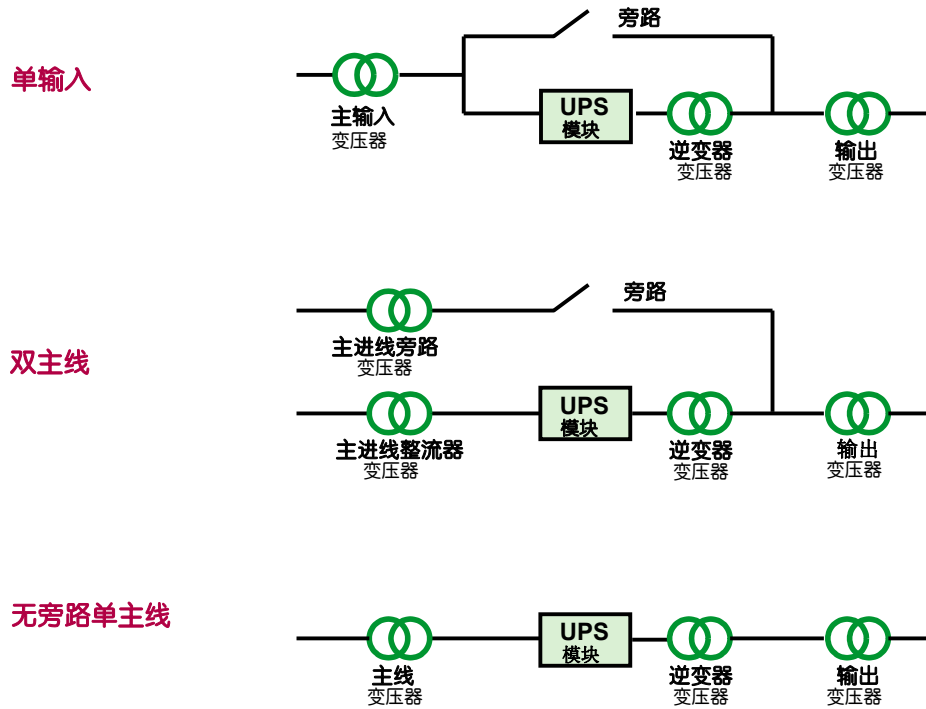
单输入

旁路

主输入
变压器

UPS
模块

逆变器
变压器

输出
变压器

双主线

旁路

主进线旁路
变压器

主进线整流器
变压器

UPS
模块

逆变器
变压器

输出
变压器

无旁路单主线

主线
变压器

UPS
模块

逆变器
变压器

输出
变压器